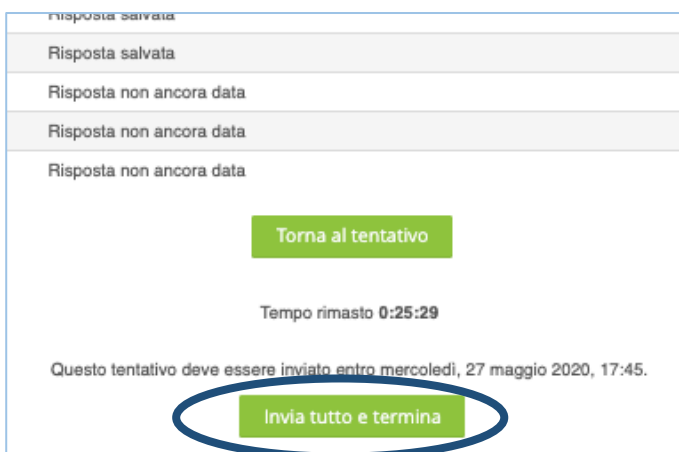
Risposta salvata
Risposta salvata
Risposta non ancora data
Risposta non ancora data
Risposta non ancora data

Torna al tentativo

Tempo rimasto **0:25:29**

Questo tentativo deve essere inviato entro mercoledì, 27 maggio 2020, 17:45.

Invia tutto e termina